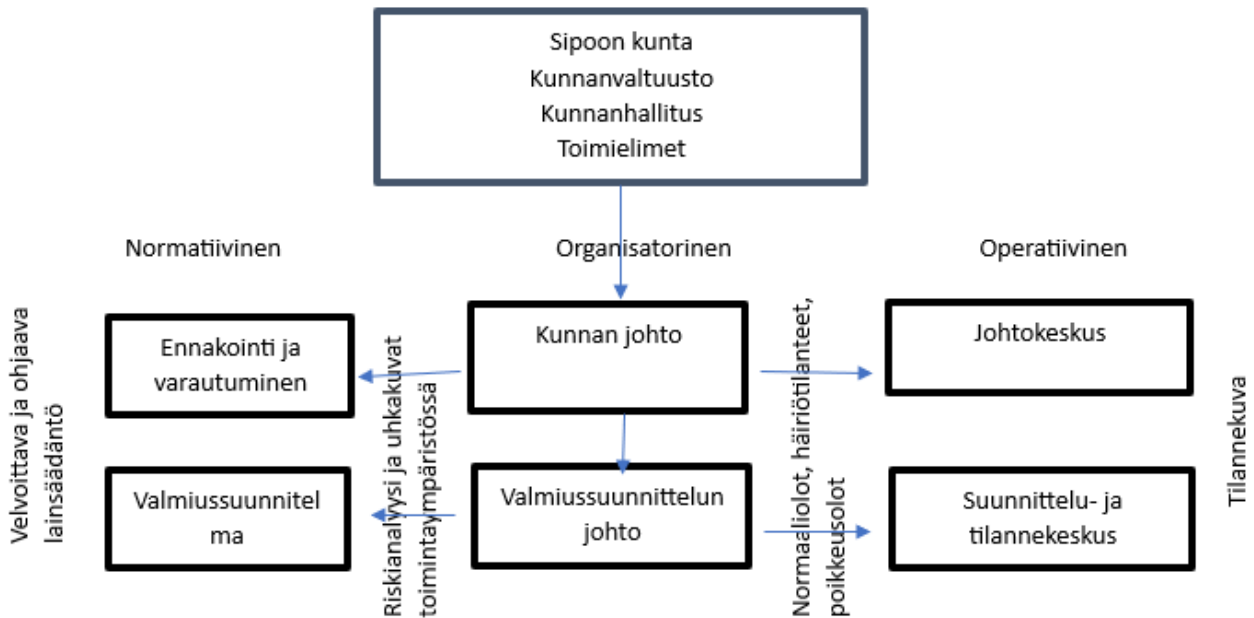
Sipoon kunta
Kunnanvaltuusto
Kunnanhallitus
Toimielimet

Normatiivinen

Organisatorinen

Operatiivinen

Velvoittava ja ohjaava lainsäädäntö

Ennakointi ja varautuminen

Riskianalyysi ja uhkakuvat toimintaympäristössä

Kunnan johto

Normaaliolot, häiriötilanteet, poikkeusolot

Johtokeskus

Tilannekuva

Valmiussuunnitel ma

Valmiussuunnittelun johto

Suunnittelu- ja tilannekeskus